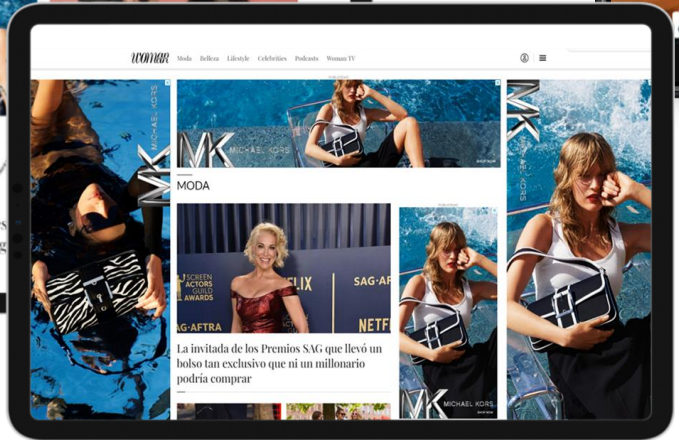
Woman Moda Belleza Lifestyle Celebrities Podcasts Woman TV

MICHAEL KORS

MK MICHAEL KORS

MODA

SCREEN ACTORS GUILD AWARDS

SAG-AFTRA

NETFLIX

La invitada de los Premios SAG que llevó un bolso tan exclusivo que ni un millonario podría comprar

MK MICHAEL KORS

MICHAEL KORS